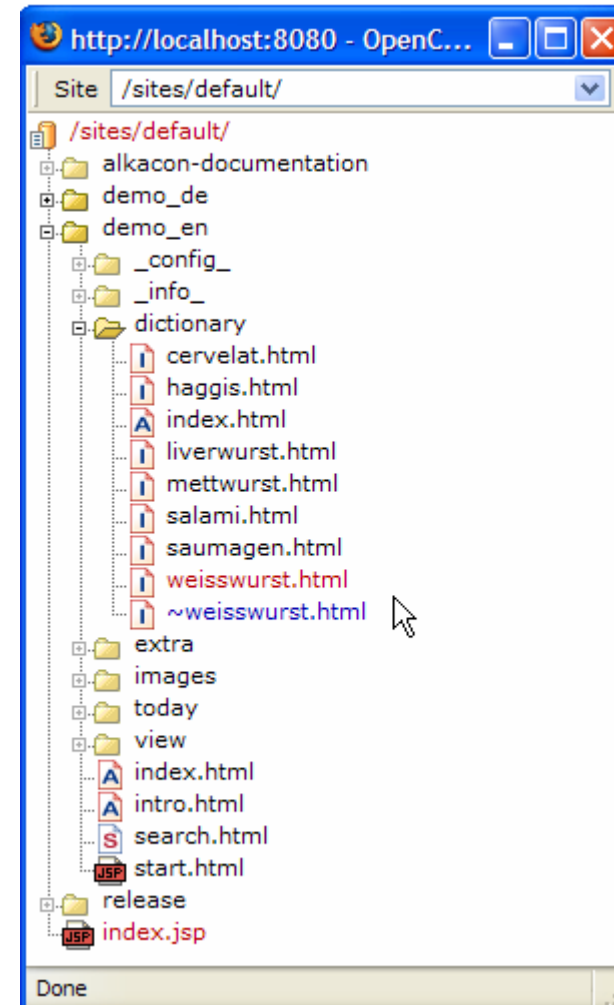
http://localhost:8080 - OpenC...

Site /sites/default/

/sites/default/
alkacon-documentation
demo_de
demo_en
_config_
_info_
dictionary
cervelat.html
haggis.html
index.html
liverwurst.html
mettwurst.html
salami.html
saumagen.html
weisswurst.html
~weisswurst.html
extra
images
today
view
index.html
intro.html
search.html
start.html
release
index.jsp

Done